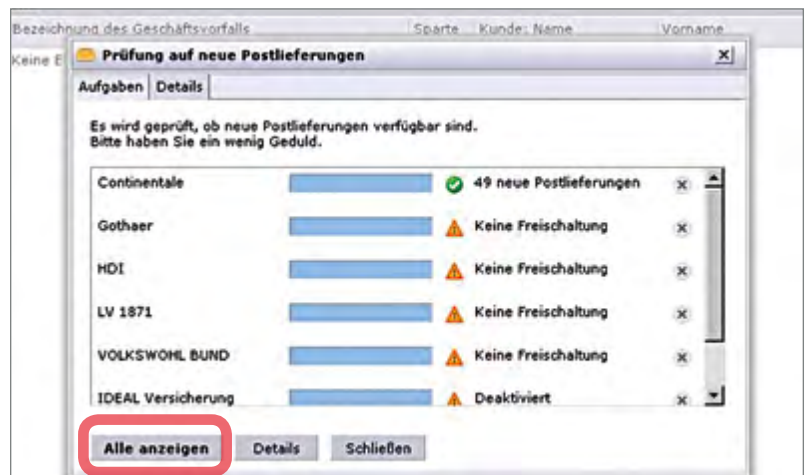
Bezeichnung des Geschäftsvorfalls | Sparte | Kunde: Name | Vorname

Keine E

Prüfung auf neue Postlieferungen

Aufgaben | Details

Es wird geprüft, ob neue Postlieferungen verfügbar sind.
Bitte haben Sie ein wenig Geduld.

Continentale 49 neue Postlieferungen
Gothaer Keine Freischaltung
HDI Keine Freischaltung
LV 1871 Keine Freischaltung
VOLKSWOHL BUND Keine Freischaltung
IDEAL Versicherung Deaktiviert

Alle anzeigen | Details | Schließen